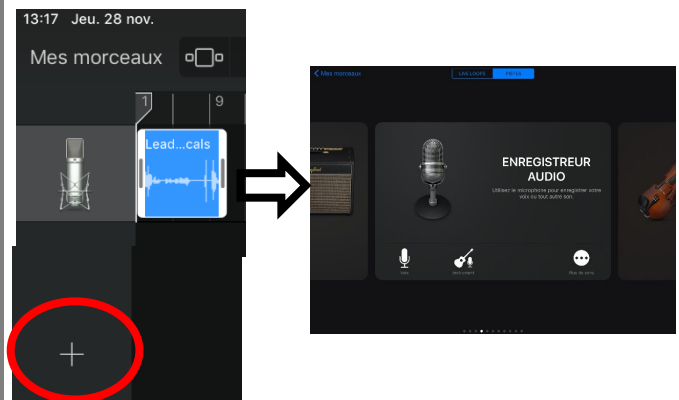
13:17 Jeu. 28 nov.

Mes morceaux

1

9

Lead...cals

+

Mes morceaux

LIVE LOOPS

PISTES

ENREGISTREUR AUDIO

Utilisez le microphone pour enregistrer votre voix ou tout autre son.

Voix

Ampli guitare

Plus de sons